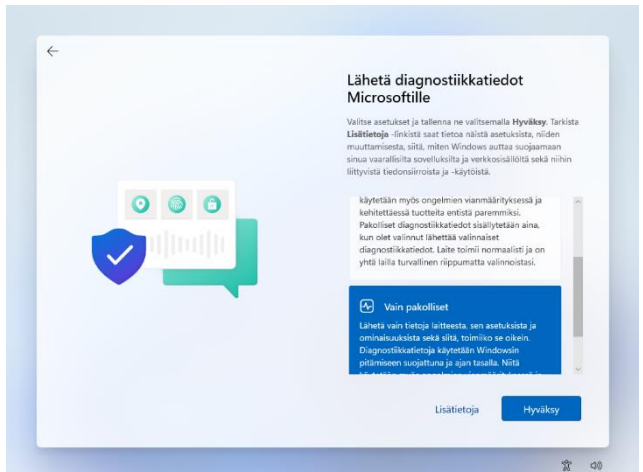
Lähetä diagnostiikkatiedot Microsoftille

Valitse asetukset ja tallenna ne valitsemalla Hyväksy. Tarkista Lisätietoja -linkistä saat tietoa näistä asetuksista, niiden muuttamisesta, siitä, miten Windows auttaa suojaamaan sinua vaarallisilta sovelluksilta ja verkkosisällöltä sekä niihin liittyvistä tiedonsiirroista ja -käytöistä.

käytetään myös ongelmien vianmäärityksessä ja kehitettäessä tuotteita entistä paremmiksi. Pakolliset diagnostiikkatiedot sisällytetään aina, kun olet valinnut lähettää valinnaiset diagnostiikkatiedot. Laite toimii normaalisti ja on yhtä lailla turvallinen riippumatta valinnoistasi.

Vain pakolliset

Lähetä vain tietoja laitteesta, sen asetuksista ja ominaisuuksista sekä siitä, toimiiko se oikein. Diagnostiikkatietoja käytetään Windowsin pitämiseen suojattuna ja ajan tasalla. Niitä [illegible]

Lisätietoja

Hyväksy